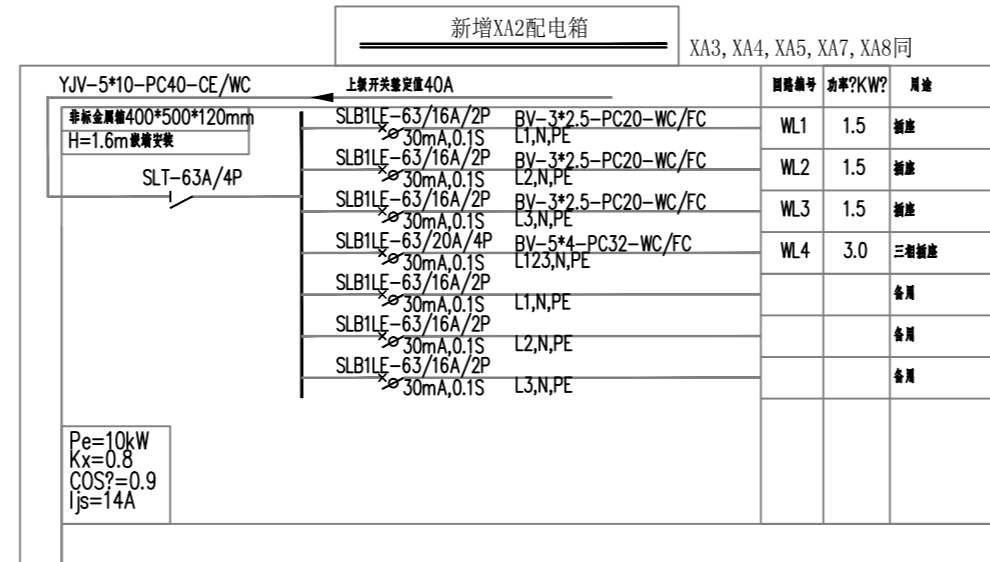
新增XA2配电箱

XA3, XA4, XA5, XA7, XA8同

YJV-5*10-PC40-CE/WC

上级开关整定值40A

非标金属箱400*500*120mm
H=1.6m嵌墙安装

SLT-63A/4P

| SLB1LE-63/16A/2P 30mA,0.1S | BV-3*2.5-PC20-WC/FC L1,N,PE | WL1 | 1.5 | 插座 |
|---|---|---|---|---|
| SLB1LE-63/16A/2P 30mA,0.1S | BV-3*2.5-PC20-WC/FC L2,N,PE | WL2 | 1.5 | 插座 |
| SLB1LE-63/16A/2P 30mA,0.1S | BV-3*2.5-PC20-WC/FC L3,N,PE | WL3 | 1.5 | 插座 |
| SLB1LE-63/20A/4P 30mA,0.1S | BV-5*4-PC32-WC/FC L123,N,PE | WL4 | 3.0 | 三相插座 |
| SLB1LE-63/16A/2P 30mA,0.1S | L1,N,PE | | | 备用 |
| SLB1LE-63/16A/2P 30mA,0.1S | L2,N,PE | | | 备用 |
| SLB1LE-63/16A/2P 30mA,0.1S | L3,N,PE | | | 备用 |

回路编号 功率?KW? 用途

Pe=10kW
Kx=0.8
COS?=0.9
Ijs=14A